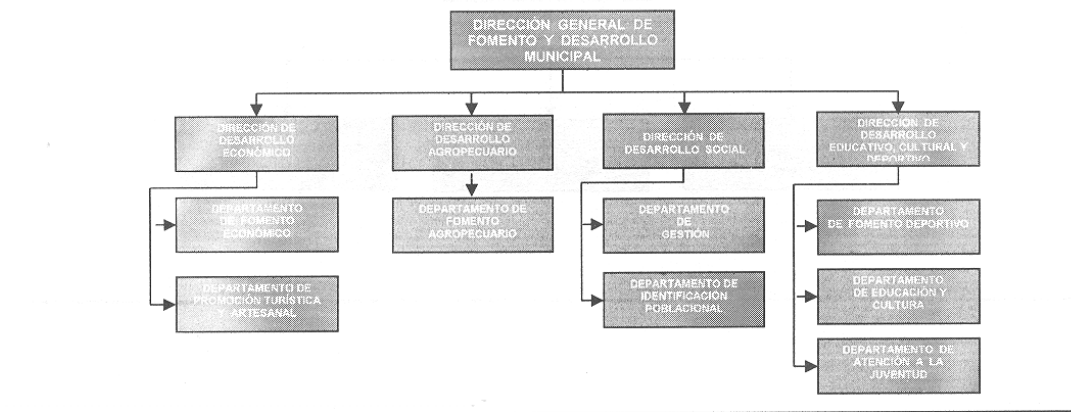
DIRECCIÓN GENERAL DE FOMENTO Y DESARROLLO MUNICIPAL

DIRECCIÓN DE DESARROLLO ECONÓMICO

DEPARTAMENTO DE FOMENTO ECONÓMICO

DEPARTAMENTO DE PROMOCIÓN TURÍSTICA Y ARTESANAL

DIRECCIÓN DE DESARROLLO AGROPECUARIO

DEPARTAMENTO DE FOMENTO AGROPECUARIO

DIRECCIÓN DE DESARROLLO SOCIAL

DEPARTAMENTO DE GESTIÓN

DEPARTAMENTO DE IDENTIFICACIÓN POBLACIONAL

DIRECCIÓN DE DESARROLLO EDUCATIVO, CULTURAL Y DEPORTIVO

DEPARTAMENTO DE FOMENTO DEPORTIVO

DEPARTAMENTO DE EDUCACIÓN Y CULTURA

DEPARTAMENTO DE ATENCIÓN A LA JUVENTUD